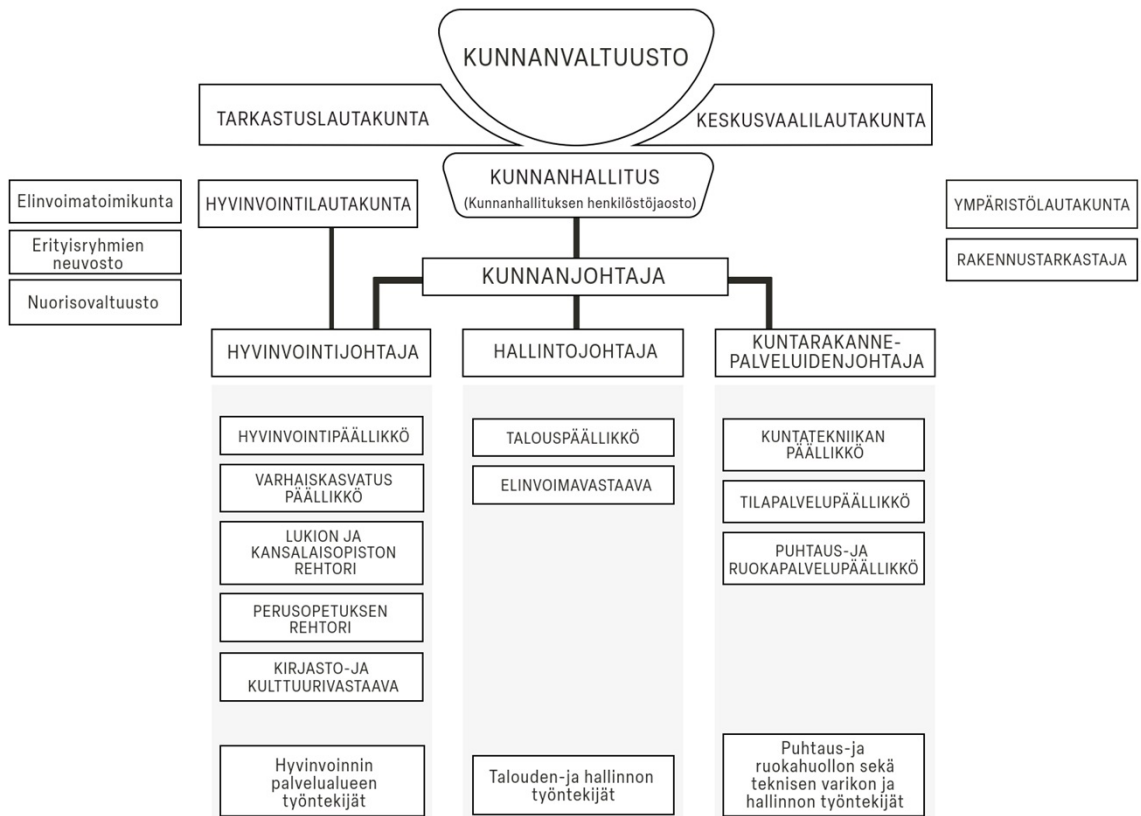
KUNNANVALTUUSTO

TARKASTUSLAUTAKUNTA

KESKUSVAALILAUTAKUNTA

Elinvoimatoimikunta

Erityisryhmien neuvosto

Nuorisovaltuusto

HYVINVOINTILAUTAKUNTA

KUNNANHALLITUS
(Kunnanhallituksen henkilöstöjaosto)

YMPÄRISTÖLAUTAKUNTA

RAKENNUSTARKASTAJA

KUNNANJOHTAJA

HYVINVOINTIJOHTAJA

HALLINTOJOHTAJA

KUNTARAKENNEPALVELUIDENJOHTAJA

HYVINVOINTIPÄÄLLIKKÖ

VARHAISKASVATUS PÄÄLLIKKÖ

LUKION JA KANSALAISOPISTON REHTORI

PERUSOPETUKSEN REHTORI

KIRJASTO-JA KULTTUURIVASTAAVA

Hyvinvoinnin palvelualueen työntekijät

TALOUSPÄÄLLIKKÖ

ELINVOIMAVASTAAVA

Talouden-ja hallinnon työntekijät

KUNTATEKNIIKAN PÄÄLLIKKÖ

TILAPALVELUPÄÄLLIKKÖ

PUHTAUS-JA RUOKAPALVELUPÄÄLLIKKÖ

Puhtaus-ja ruokahuollon sekä teknisen varikon ja hallinnon työntekijät